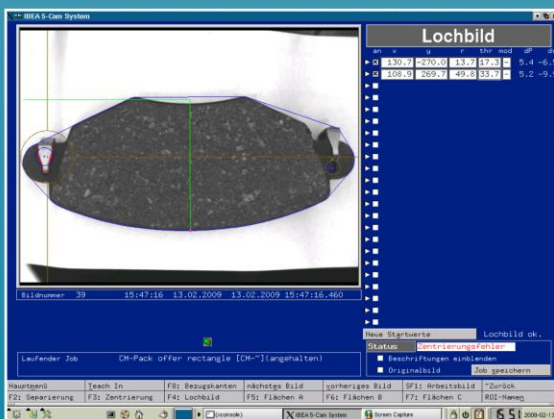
IBEA 5-Cam System

Lochbild

| an | x | y | r | thr | mod | dP | d |
|---|---|---|---|---|---|---|---|
| ☒ | 130.7 | -270.0 | 13.7 | 17.3 | - | 5.4 | -6.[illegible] |
| ☒ | 108.9 | 269.7 | 49.8 | 33.7 | - | 5.2 | -9.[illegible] |

Bildnummer 39 15:47:16 13.02.2009 13.02.2009 15:47:16.460

Neue Startwerte Lochbild ok.

Status Zentrierungsfehler

Beschriftungen einblenden

Originalbild Job speichern

Laufender Job CM-Pack offer rectangle [CM-"](angehalten)

Hauptmenü | Teach In | F8: Bezugskanten | nächstes Bild | vorheriges Bild | SF1: Arbeitsbild | "Zurück

F2: Separierung | F3: Zentrierung | F4: Lochbild | F5: Flächen A | F6: Flächen B | F7: Flächen C | ROI-Namen

(ccoisnaik) IBEA 5-Cam System Screen Capture 2009-02-1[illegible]